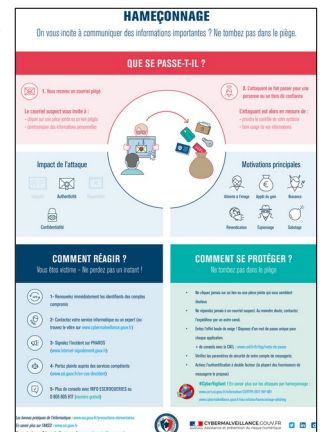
HAMEÇONNAGE
On vous incite à communiquer des informations importantes ? Ne tombez pas dans le piège.

QUE SE PASSE-T-IL ?

1. Vous recevez un courriel piégé

Le courriel suspect vous invite à :
- cliquer sur une pièce-jointe ou un lien piégés
- communiquer des informations personnelles

2. L'attaquant se fait passer pour une personne ou un tiers de confiance

L'attaquant est alors en mesure de :
- prendre le contrôle de votre système
- faire usage de vos informations

Impact de l'attaque

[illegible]
Authenticité
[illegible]
Confidentialité

Motivations principales

Atteinte à l'image
Appât du gain
Nuisance
Revendication
Espionnage
Sabotage

COMMENT RÉAGIR ?
Vous êtes victime – Ne perdez pas un instant !

1- Renouvelez immédiatement les identifiants des comptes compromis

2- Contactez votre service informatique ou un expert (se trouvant le site sur www.cybermalveillance.gouv.fr)

3- Signalez l'incident sur PHAROS (www.internet-signalement.gouv.fr)

4- Portez plainte auprès des services compétents (www.ssi.gouv.fr/en-cas-dincident)

5- Plus de conseils avec INFO ESCROQUERIES au 0 805 805 817 (numéro gratuit)

COMMENT SE PROTÉGER ?
Ne tombez pas dans le piège

- Ne cliquez jamais sur un lien ou une pièce-jointe qui vous semblent douteux
- Ne répondez jamais à un courriel suspect. Au moindre doute, contactez l'expéditeur par un autre canal.
- Evitez l'effet boule de neige ! Disposez d'un mot de passe unique pour chaque application.
- de conseils avec la CNIL : www.cnil.fr/fr/les-mots-de-passe
- Vérifiez les paramètres de sécurité de votre compte de messagerie.
- Activez l'authentification à double facteur (la plupart des fournisseurs de messagerie le proposent)

#CyberVigilant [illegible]
www.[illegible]
www.cybermalveillance.gouv.fr/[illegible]

Les bonnes pratiques de l'informatique : www.ssi.gouv.fr/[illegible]
En savoir plus sur l'ANSSI : www.ssi.gouv.fr

CYBERMALVEILLANCE.GOUV.FR
Assistance et prévention du risque numérique